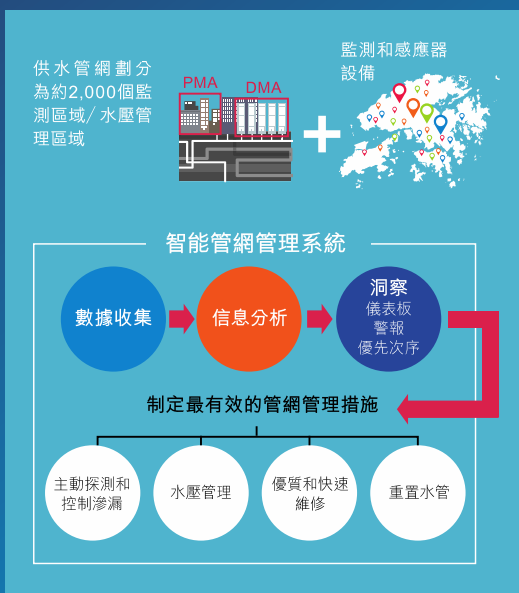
供水管網劃分為約2,000個監測區域／水壓管理區域

PMA

DMA

監測和感應器設備

智能管網管理系統

數據收集

信息分析

洞察
儀表板
警報
優先次序

制定最有效的管網管理措施

主動探測和控制滲漏

水壓管理

優質和快速維修

重置水管